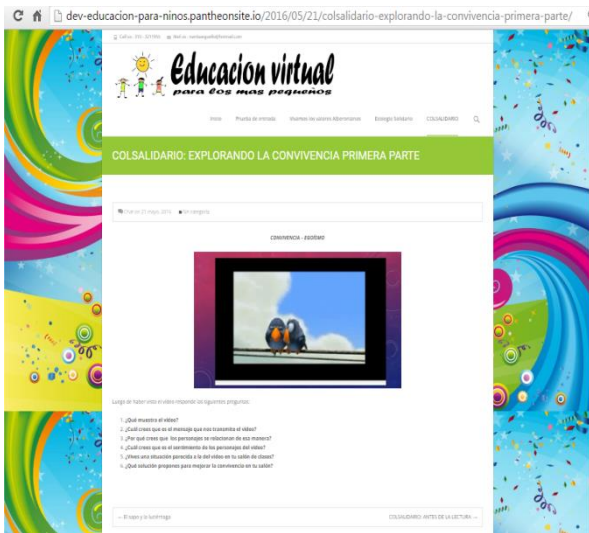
dev-educacion-para-ninos.pantheonsite.io/2016/05/21/colsalidario-explorando-la-convivencia-primera-parte/

Educacion virtual
para los mas pequeños

Inicio Prueba de entrada Usamos las valores Adventistas Ecologia Solidario COLSALIDARIO

COLSALIDARIO: EXPLORANDO LA CONVIVENCIA PRIMERA PARTE

Sin categoría

CONVIVENCIA - EGOÍSMO

Luego de haber visto el video responde las siguientes preguntas.

1. ¿Qué muestra el video?
2. ¿Cuál crees que es el mensaje que nos transmite el video?
3. ¿Por qué crees que los personajes se relacionan de esa manera?
4. ¿Cuál crees que es el sentimiento de los personajes del video?
5. ¿Viven una situación parecida a la del video en tu salón de clases?
6. ¿Qué solución propones para mejorar la convivencia en tu salón?

← El sapo y la lucérnaga

COLSALIDARIO: ANTES DE LA LECTURA →